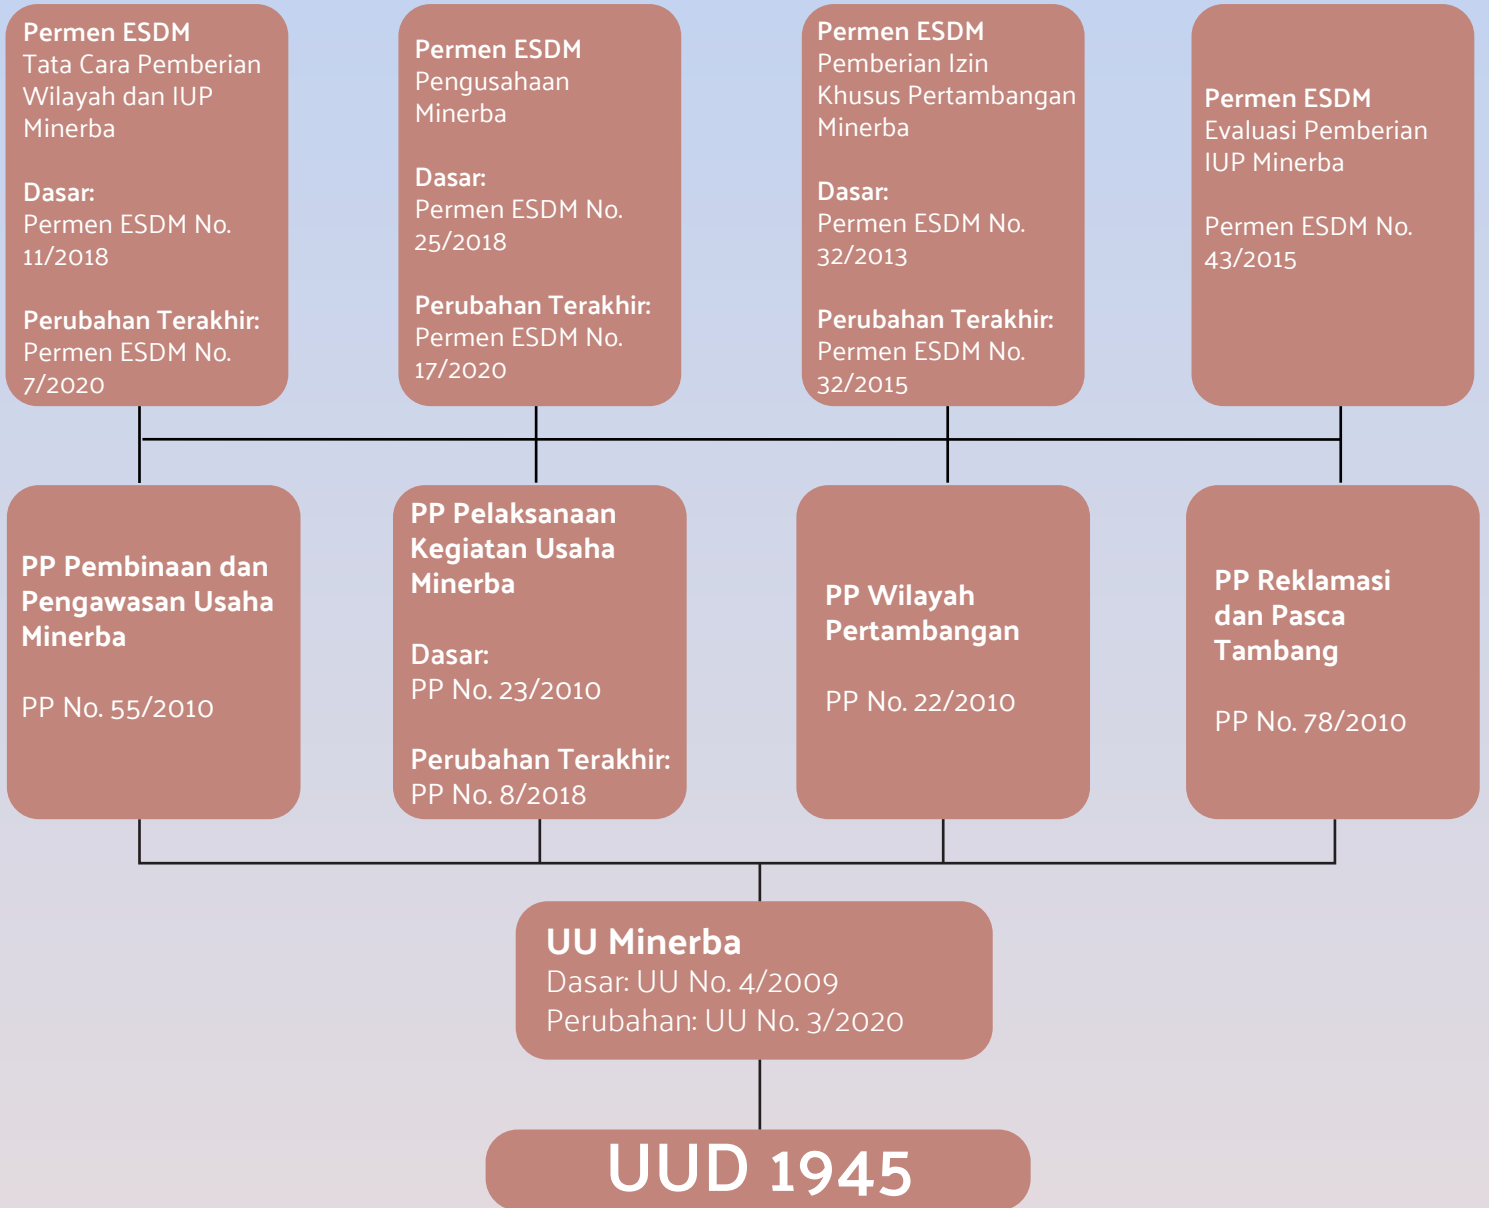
Permen ESDM
Tata Cara Pemberian Wilayah dan IUP Minerba

Dasar:
Permen ESDM No. 11/2018

Perubahan Terakhir:
Permen ESDM No. 7/2020

Permen ESDM
Pengusahaan Minerba

Dasar:
Permen ESDM No. 25/2018

Perubahan Terakhir:
Permen ESDM No. 17/2020

Permen ESDM
Pemberian Izin Khusus Pertambangan Minerba

Dasar:
Permen ESDM No. 32/2013

Perubahan Terakhir:
Permen ESDM No. 32/2015

Permen ESDM
Evaluasi Pemberian IUP Minerba

Permen ESDM No. 43/2015

PP Pembinaan dan Pengawasan Usaha Minerba

PP No. 55/2010

PP Pelaksanaan Kegiatan Usaha Minerba

Dasar:
PP No. 23/2010

Perubahan Terakhir:
PP No. 8/2018

PP Wilayah Pertambangan

PP No. 22/2010

PP Reklamasi dan Pasca Tambang

PP No. 78/2010

UU Minerba
Dasar: UU No. 4/2009
Perubahan: UU No. 3/2020

UUD 1945